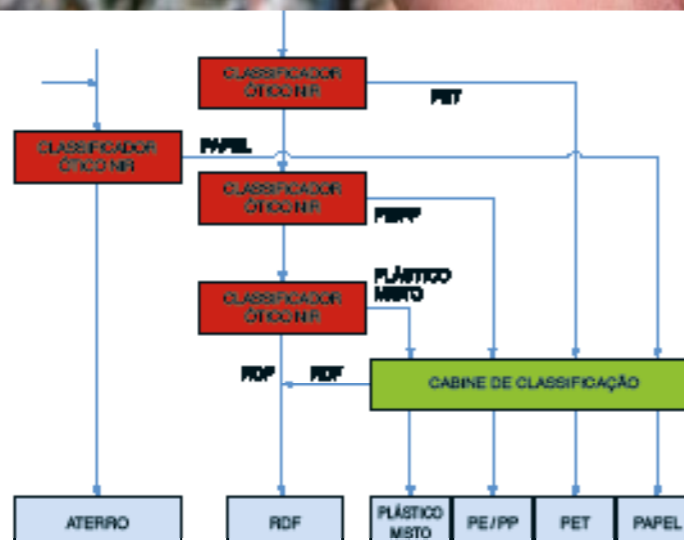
CLASSIFICADOR ÓTICO NIR

PET

CLASSIFICADOR ÓTICO NIR

PAPEL

CLASSIFICADOR ÓTICO NIR

PE/PP

CLASSIFICADOR ÓTICO NIR

PLÁSTICO MISTO

RDF

RDF

CABINE DE CLASSIFICAÇÃO

ATERRO

RDF

PLÁSTICO MISTO

PE / PP

PET

PAPEL